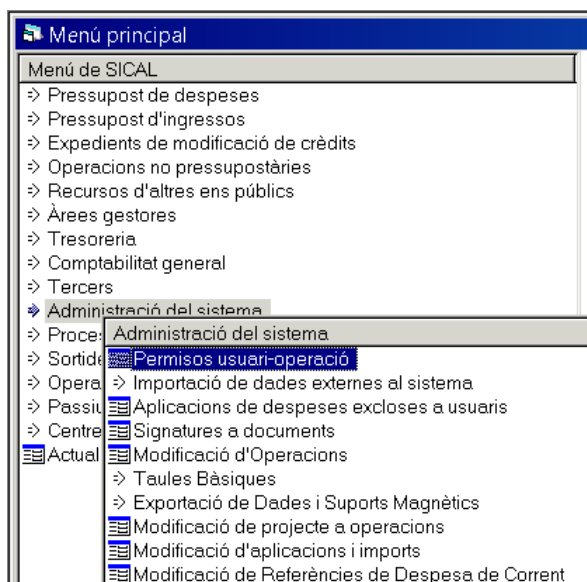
Menú principal

Menú de SICAL

Pressupost de despeses
Pressupost d'ingressos
Expedients de modificació de crèdits
Operacions no pressupostàries
Recursos d'altres ens públics
Àrees gestores
Tresoreria
Comptabilitat general
Tercers
Administració del sistema
Proce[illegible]
Sortid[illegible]
Opera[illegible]
Passi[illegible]
Centre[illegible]
Actual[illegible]

Administració del sistema

Permisos usuari-operació
Importació de dades externes al sistema
Aplicacions de despeses excloses a usuaris
Signatures a documents
Modificació d'Operacions
Taules Bàsiques
Exportació de Dades i Suports Magnètics
Modificació de projecte a operacions
Modificació d'aplicacions i imports
Modificació de Referències de Despesa de Corrent